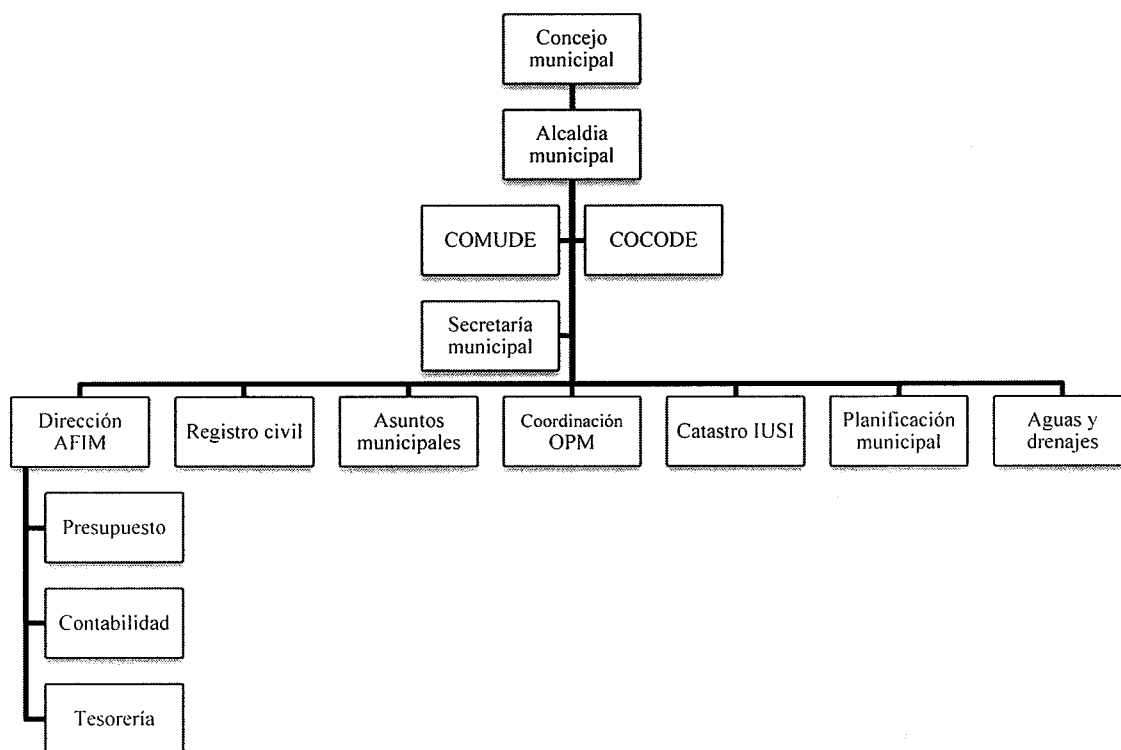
Concejo municipal

Alcaldia municipal

COMUDE

COCODE

Secretaría municipal

Dirección AFIM

Registro civil

Asuntos municipales

Coordinación OPM

Catastro IUSI

Planificación municipal

Aguas y drenajes

Presupuesto

Contabilidad

Tesorería